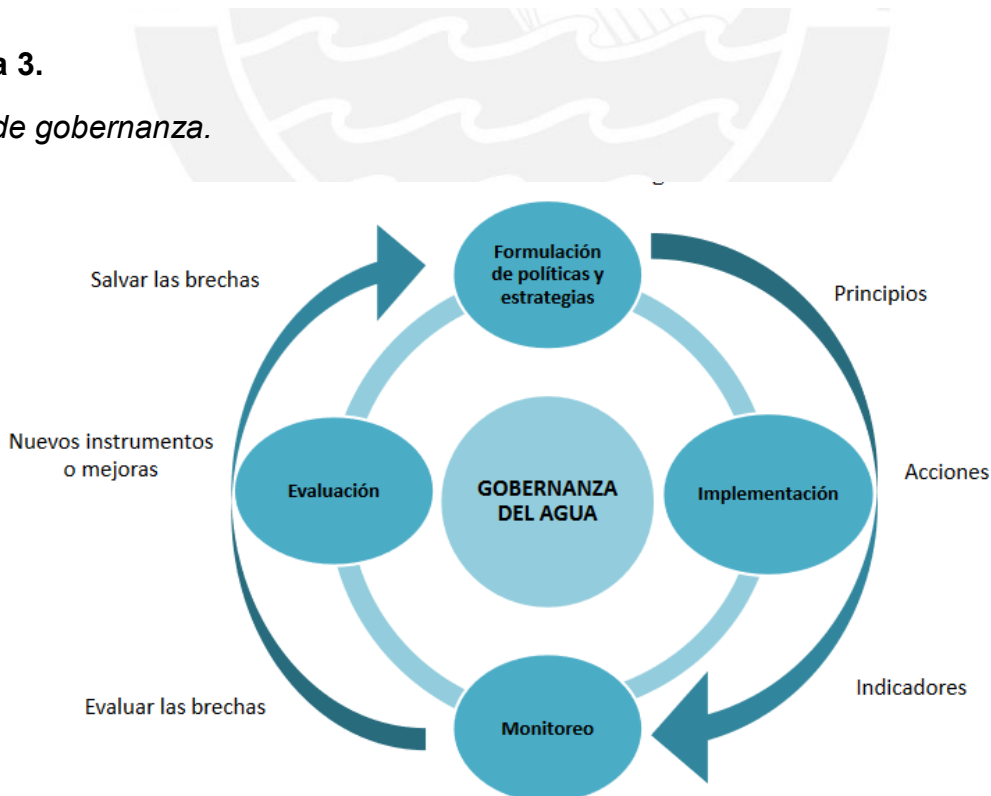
a 3.

de gobernanza.

Salvar las brechas

Formulación de políticas y estrategias

Principios

Nuevos instrumentos o mejoras

Evaluación

GOBERNANZA DEL AGUA

Implementación

Acciones

Evaluar las brechas

Monitoreo

Indicadores